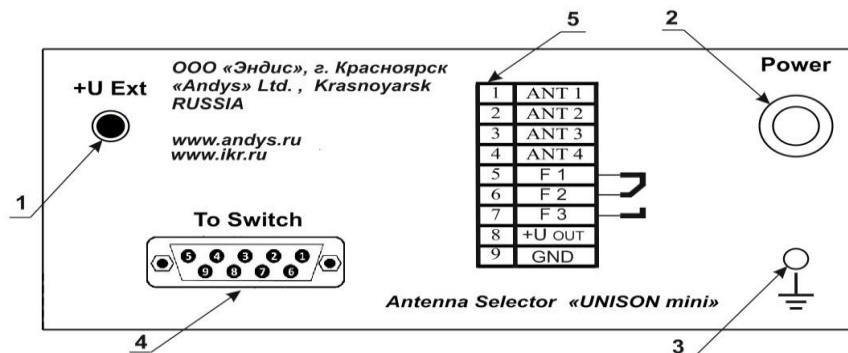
5

2

ООО «Эндис», г. Красноярск
«Andys» Ltd. , Krasnoyarsk
RUSSIA

www.andys.ru
www.ikr.ru

+U Ext

Power

| 1 | ANT 1 |
|---|---|
| 2 | ANT 2 |
| 3 | ANT 3 |
| 4 | ANT 4 |
| 5 | F 1 |
| 6 | F 2 |
| 7 | F 3 |
| 8 | +U OUT |
| 9 | GND |

1

To Switch

5 4 3 2 1
9 8 7 6

Antenna Selector «UNISON mini»

4

3